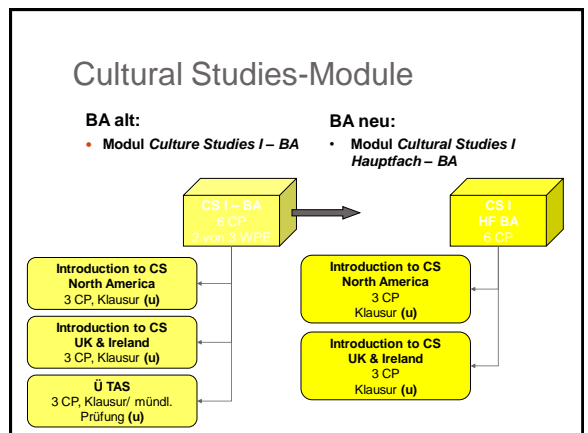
Cultural Studies-Module

BA alt:

• Modul *Culture Studies I – BA*

BA neu:

• Modul *Cultural Studies I Hauptfach – BA*

CS I – BA
6 CP
2 von 3 WPF

CS I
HF BA
6 CP

**Introduction to CS North America**
3 CP, Klausur **(u)**

**Introduction to CS UK & Ireland**
3 CP, Klausur **(u)**

**Ü TAS**
3 CP, Klausur/ mündl. Prüfung **(u)**

**Introduction to CS North America**
3 CP
Klausur **(u)**

**Introduction to CS UK & Ireland**
3 CP
Klausur **(u)**